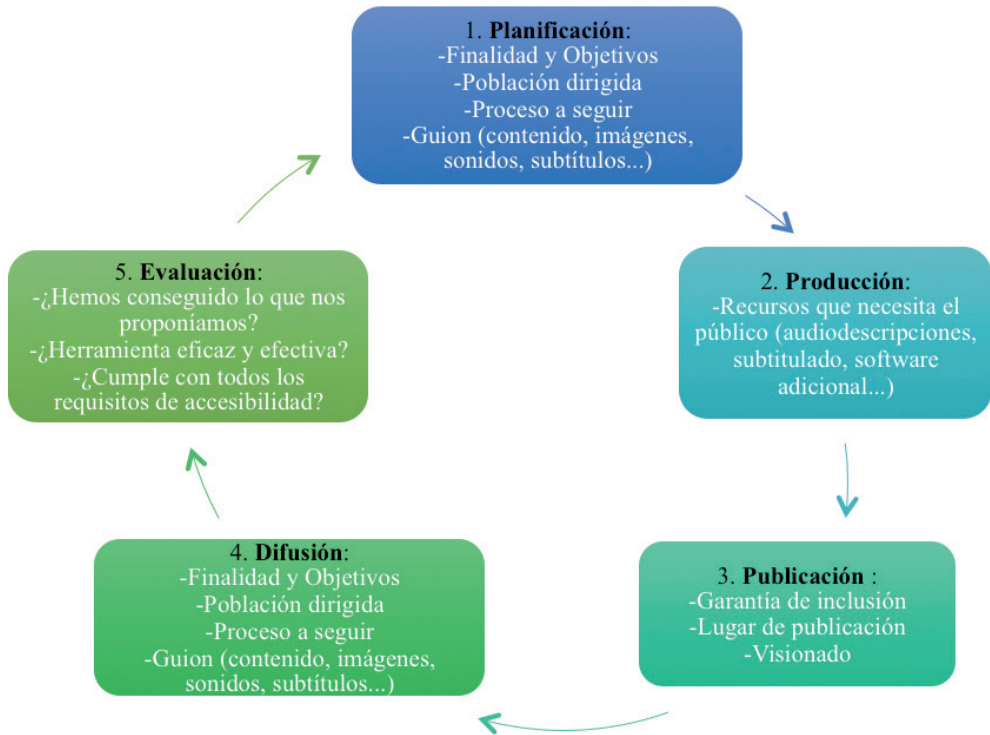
1. **Planificación**:
-Finalidad y Objetivos
-Población dirigida
-Proceso a seguir
-Guion (contenido, imágenes, sonidos, subtítulos...)

2. **Producción**:
-Recursos que necesita el público (audiodescripciones, subtitulado, software adicional...)

3. **Publicación** :
-Garantía de inclusión
-Lugar de publicación
-Visionado

4. **Difusión**:
-Finalidad y Objetivos
-Población dirigida
-Proceso a seguir
-Guion (contenido, imágenes, sonidos, subtítulos...)

5. **Evaluación**:
-¿Hemos conseguido lo que nos proponíamos?
-¿Herramienta eficaz y efectiva?
-¿Cumple con todos los requisitos de accesibilidad?